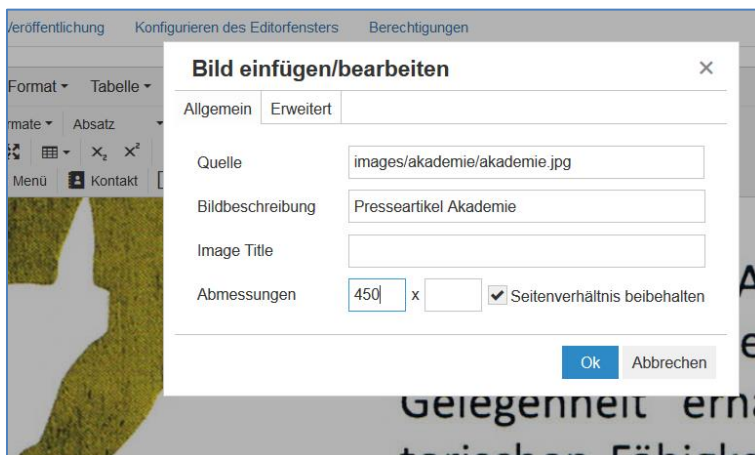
/eröffentlichung Konfigurieren des Editorfensters Berechtigungen

Format ▾ Tabelle ▾

rmate ▾ Absatz

$x_2$ $x^2$

Menü Kontakt

Bild einfügen/bearbeiten ×

Allgemein Erweitert

Quelle images/akademie/akademie.jpg

Bildbeschreibung Presseartikel Akademie

Image Title

Abmessungen 450 x ✔ Seitenverhältnis beibehalten

Ok Abbrechen

A

e

Gelegenheit erh

torischen Fähigk